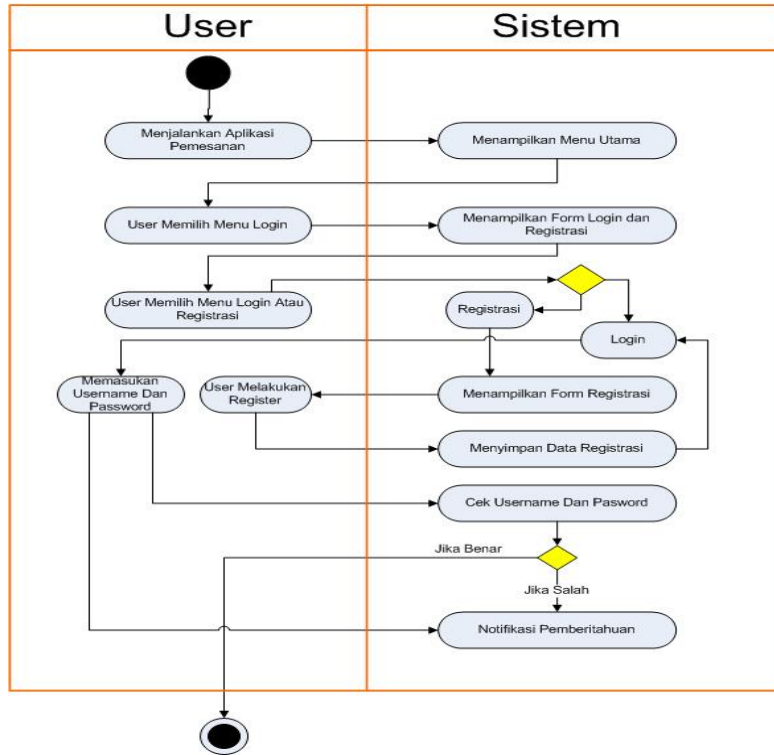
User

Sistem

Menjalankan Aplikasi Pemesanan

Menampilkan Menu Utama

User Memilih Menu Login

Menampilkan Form Login dan Registrasi

User Memilih Menu Login Atau Registrasi

Registrasi

Login

Memasukan Username Dan Password

User Melakukan Register

Menampilkan Form Registrasi

Menyimpan Data Registrasi

Cek Username Dan Pasword

Jika Benar

Jika Salah

Notifikasi Pemberitahuan